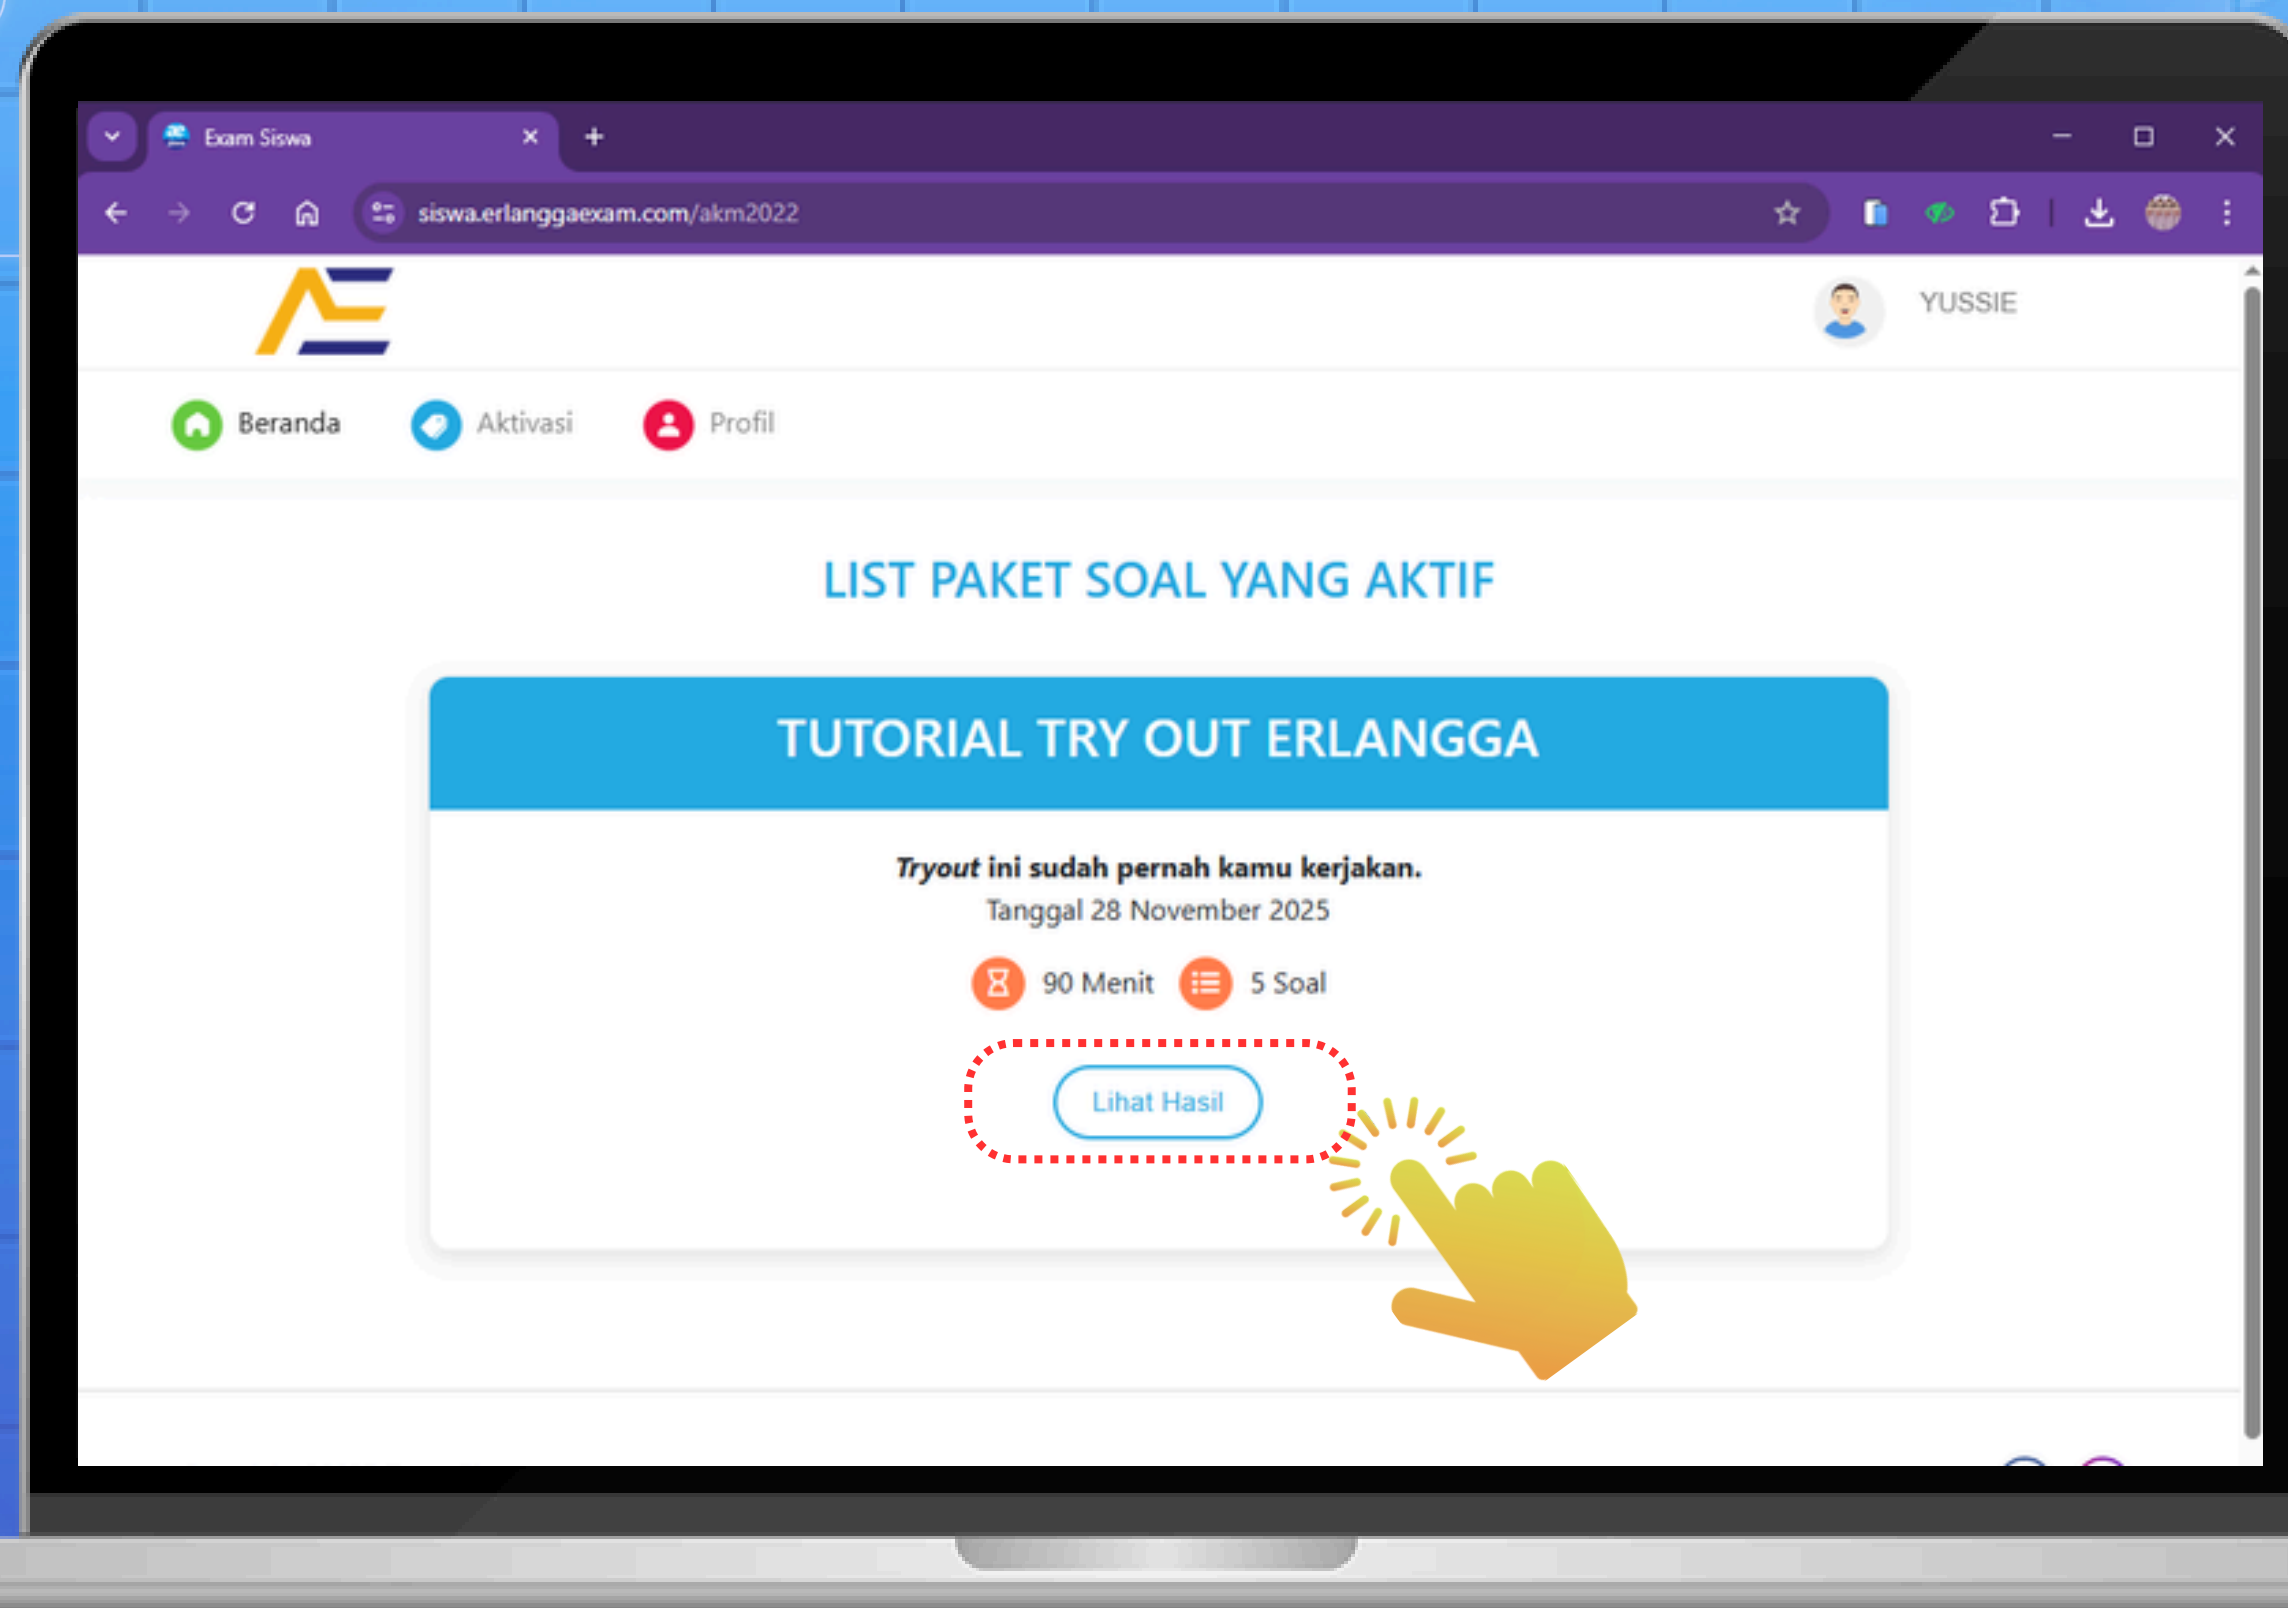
Exam Siswa

siswa.erlanggaexam.com/akm2022

YUSSIE

Beranda Aktivasi Profil

LIST PAKET SOAL YANG AKTIF

TUTORIAL TRY OUT ERLANGGA

*Tryout* ini sudah pernah kamu kerjakan.
Tanggal 28 November 2025

90 Menit 5 Soal

Lihat Hasil